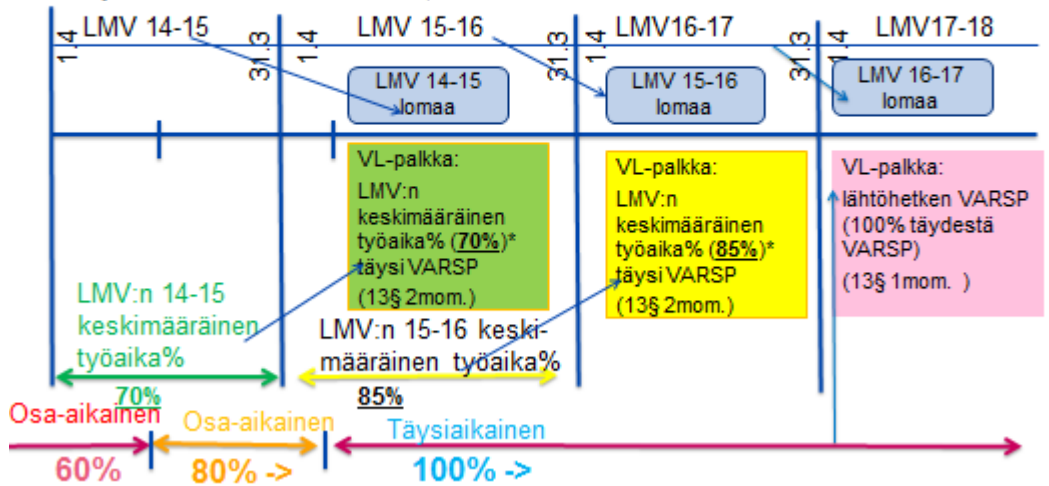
1.4 LMV 14-15 31.3 1.4 LMV 15-16 31.3 1.4 LMV16-17 31.3 1.4 LMV17-18

LMV 14-15 lomaa

LMV 15-16 lomaa

LMV 16-17 lomaa

VL-palkka:
LMV:n keskimääräinen työaika% (**70%**)* täysi VARSP (13§ 2mom.)

VL-palkka:
LMV:n keskimääräinen työaika% (**85%**)* täysi VARSP (13§ 2mom.)

VL-palkka:
lähtöhetken VARSP (100% täydestä VARSP) (13§ 1mom. )

LMV:n 14-15 keskimääräinen työaika%

70%

LMV:n 15-16 keskimääräinen työaika%

**85%**

Osa-aikainen
60%

Osa-aikainen
80% ->

Täysiaikainen
100% ->